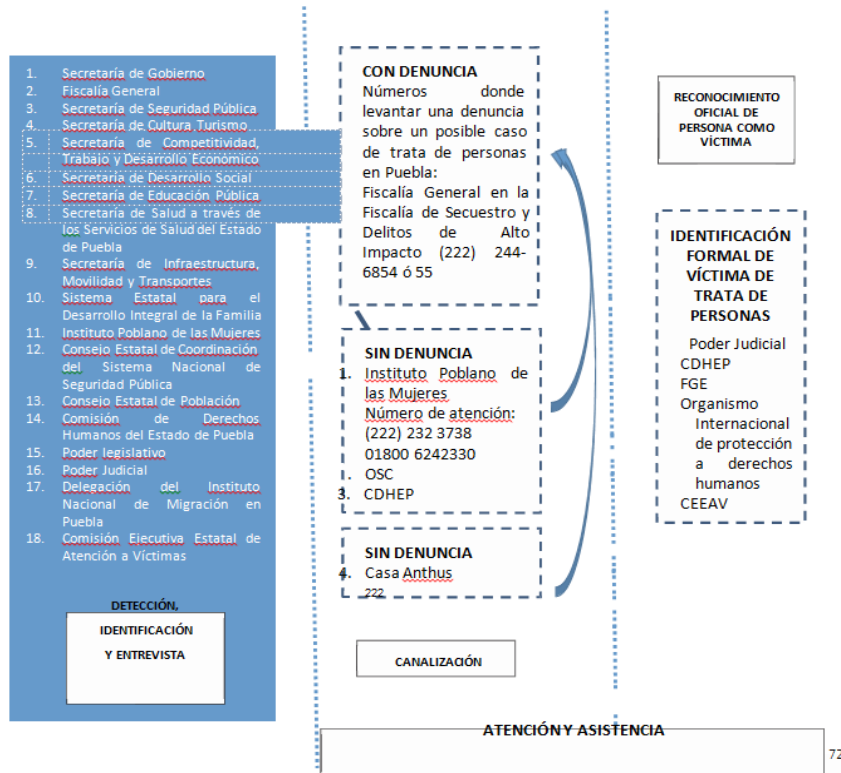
1. Secretaría de Gobierno
2. Fiscalía General
3. Secretaría de Seguridad Pública
4. Secretaría de Cultura Turismo
5. Secretaría de Competitividad, Trabajo y Desarrollo Económico
6. Secretaría de Desarrollo Social
7. Secretaría de Educación Pública
8. Secretaría de Salud a través de los Servicios de Salud del Estado de Puebla
9. Secretaría de Infraestructura, Movilidad y Transportes
10. Sistema Estatal para el Desarrollo Integral de la Familia
11. Instituto Poblano de las Mujeres
12. Consejo Estatal de Coordinación del Sistema Nacional de Seguridad Pública
13. Consejo Estatal de Población
14. Comisión de Derechos Humanos del Estado de Puebla
15. Poder legislativo
16. Poder Judicial
17. Delegación del Instituto Nacional de Migración en Puebla
18. Comisión Ejecutiva Estatal de Atención a Víctimas

DETECCIÓN, IDENTIFICACIÓN Y ENTREVISTA

CON DENUNCIA
Números donde levantar una denuncia sobre un posible caso de trata de personas en Puebla:
Fiscalía General en la Fiscalía de Secuestro y Delitos de Alto Impacto (222) 244-6854 ó 55

SIN DENUNCIA
1. Instituto Poblano de las Mujeres
Número de atención:
(222) 232 3738
01800 6242330
OSC
3. CDHEP

SIN DENUNCIA
4. Casa Anthus
222

CANALIZACIÓN

RECONOCIMIENTO OFICIAL DE PERSONA COMO VÍCTIMA

IDENTIFICACIÓN FORMAL DE VÍCTIMA DE TRATA DE PERSONAS
Poder Judicial
CDHEP
FGE
Organismo Internacional de protección a derechos humanos
CEEAV

ATENCIÓN Y ASISTENCIA

72